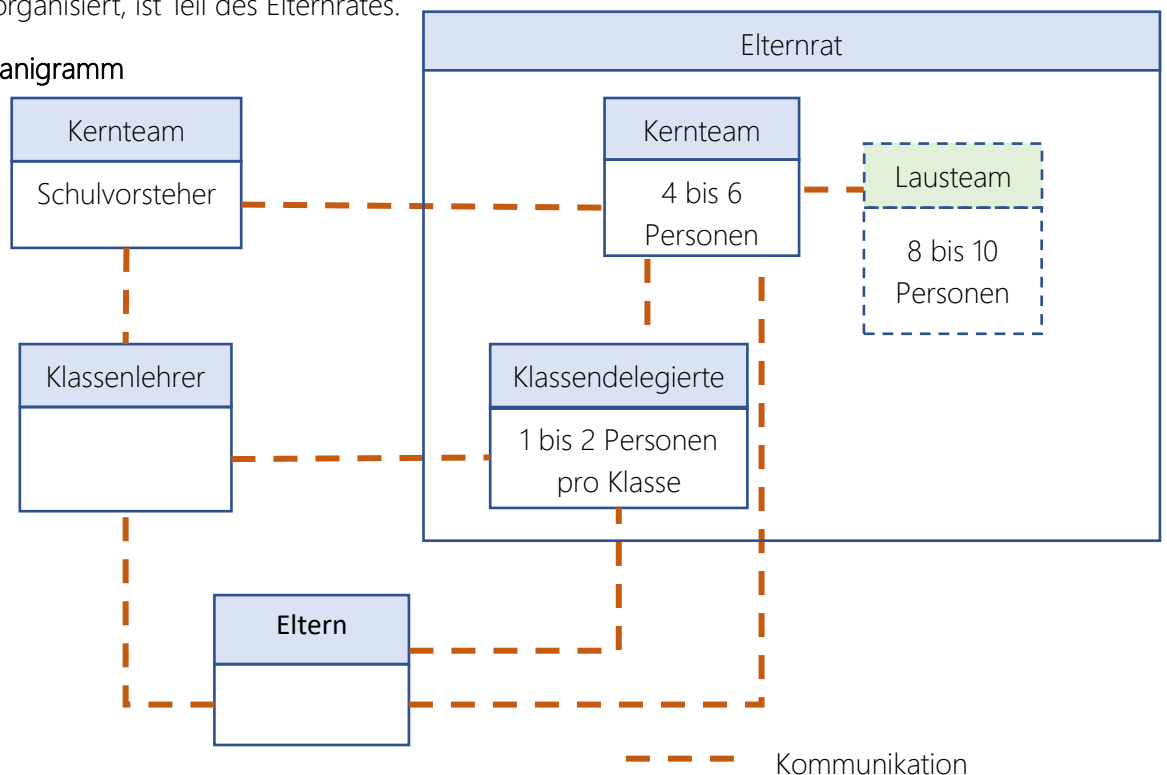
organisiert, ist Teil des Elternrates.

anigramm

Elternrat

Kernteam
Schulvorsteher

Kernteam
4 bis 6 Personen

Lausteam
8 bis 10 Personen

Klassenlehrer

Klassendelegierte
1 bis 2 Personen pro Klasse

Eltern

Kommunikation